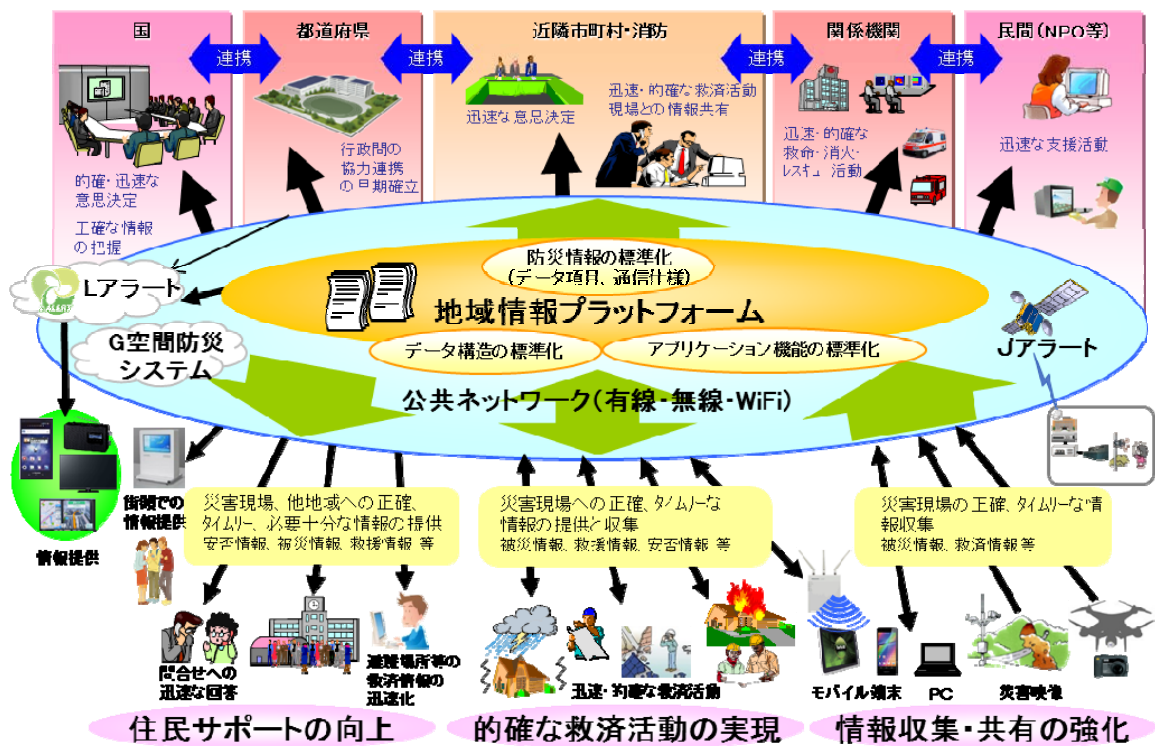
国

都道府県

近隣市町村・消防

関係機関

民間（NPO等）

連携

連携

連携

連携

的確・迅速な意思決定

正確な情報の把握

行政間の協力連携の早期確立

迅速な意思決定

迅速・的確な救済活動
現場との情報共有

迅速・的確な救命・消火・レスキュー活動

迅速な支援活動

防災情報の標準化
（データ項目、通信仕様）

Lアラート

地域情報プラットフォーム

G空間防災システム

データ構造の標準化

アプリケーション機能の標準化

Jアラート

公共ネットワーク（有線・無線・WiFi）

情報提供

街頭での情報提供

災害現場、他地域への正確、タイムリー、必要十分な情報の提供
安否情報、被災情報、救援情報 等

災害現場への正確、タイムリーな情報の提供と収集
被災情報、救援情報、安否情報 等

災害現場の正確、タイムリーな情報収集
被災情報、救済情報 等

問合せへの迅速な回答

避難場所等の救済情報の迅速化

迅速・的確な救済活動

モバイル端末

PC

災害映像

住民サポートの向上

的確な救済活動の実現

情報収集・共有の強化